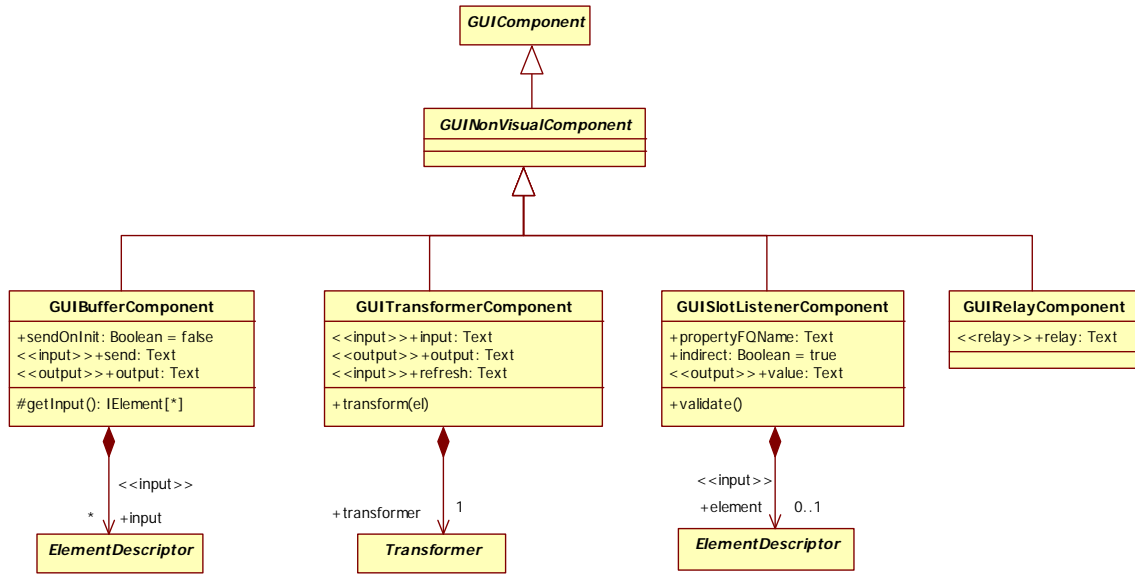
GUIComponent

GUINonVisualComponent

GUIBufferComponent
+sendOnInit: Boolean = false
<<input>>+send: Text
<<output>>+output: Text
#getInput(): IElement[*]

GUITransformerComponent
<<input>>+input: Text
<<output>>+output: Text
<<input>>+refresh: Text
+transform(el)

GUISlotListenerComponent
+propertyFQName: Text
+indirect: Boolean = true
<<output>>+value: Text
+validate()

GUIRelayComponent
<<relay>>+relay: Text

<<input>>
*
+input
ElementDescriptor

+transformer
1
Transformer

<<input>>
+element
0..1
ElementDescriptor